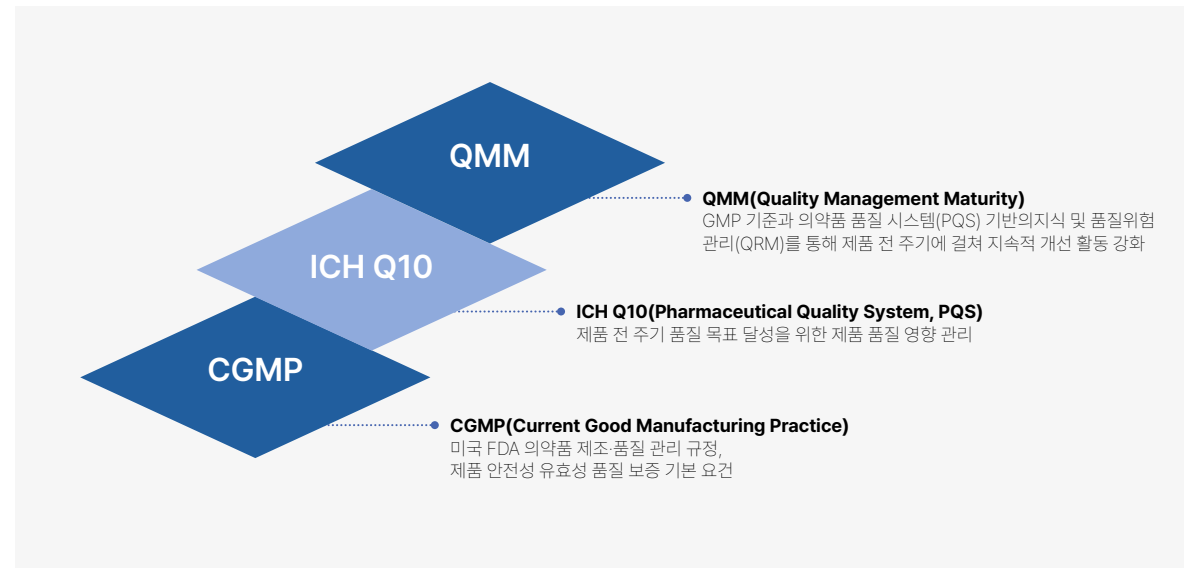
QMM

ICH Q10

CGMP

QMM(Quality Management Maturity)
GMP 기준과 의약품 품질 시스템(PQS) 기반의지식 및 품질위험 관리(QRM)를 통해 제품 전 주기에 걸쳐 지속적 개선 활동 강화

ICH Q10(Pharmaceutical Quality System, PQS)
제품 전 주기 품질 목표 달성을 위한 제품 품질 영향 관리

CGMP(Current Good Manufacturing Practice)
미국 FDA 의약품 제조·품질 관리 규정,
제품 안전성 유효성 품질 보증 기본 요건